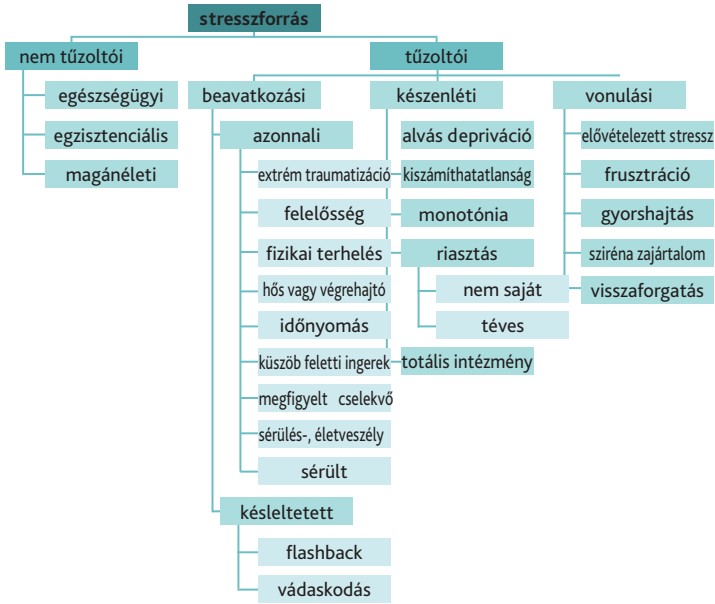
stresszforrás

nem tűzoltói

egészségügyi

egzisztenciális

magánéleti

tűzoltói

beavatkozási

azonnali

extrém traumatizáció

felelősség

fizikai terhelés

hős vagy végrehajtó

időnyomás

küszöb feletti ingerek

megfigyelt cselekvő

sérülés-, életveszély

sérült

késleltetett

flashback

vádaskodás

készenléti

alvás depriváció

kiszámíthatatlanság

monotónia

riasztás

nem saját

téves

totális intézmény

vonulási

elővételezett stressz

frusztráció

gyorshajtás

sziréna zajártalom

visszaforgatás